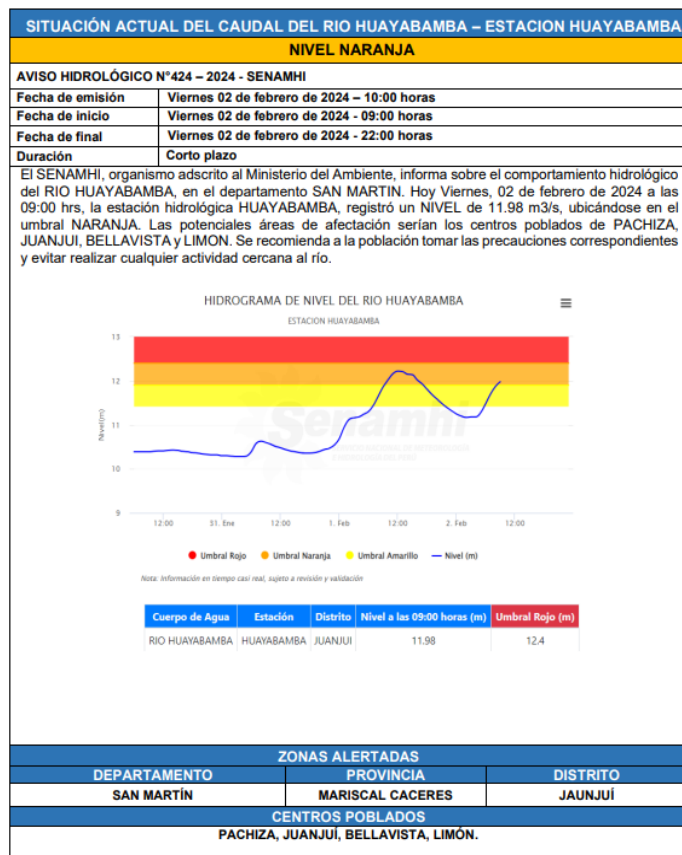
SITUACIÓN ACTUAL DEL CAUDAL DEL RIO HUAYABAMBA – ESTACION HUAYABAMBA

NIVEL NARANJA

AVISO HIDROLÓGICO N°424 – 2024 - SENAMHI

| Fecha de emisión | Viernes 02 de febrero de 2024 – 10:00 horas |
|---|---|
| Fecha de inicio | Viernes 02 de febrero de 2024 - 09:00 horas |
| Fecha de final | Viernes 02 de febrero de 2024 - 22:00 horas |
| Duración | Corto plazo |

El SENAMHI, organismo adscrito al Ministerio del Ambiente, informa sobre el comportamiento hidrológico del RIO HUAYABAMBA, en el departamento SAN MARTIN. Hoy Viernes, 02 de febrero de 2024 a las 09:00 hrs, la estación hidrológica HUAYABAMBA, registró un NIVEL de 11.98 m3/s, ubicándose en el umbral NARANJA. Las potenciales áreas de afectación serían los centros poblados de PACHIZA, JUANJUI, BELLAVISTA y LIMON. Se recomienda a la población tomar las precauciones correspondientes y evitar realizar cualquier actividad cercana al río.

HIDROGRAMA DE NIVEL DEL RIO HUAYABAMBA

ESTACION HUAYABAMBA

Nivel (m)

13
12
11
10
9

12:00 31. Ene 12:00 1. Feb 12:00 2. Feb 12:00

Senamhi

Umbral Rojo Umbral Naranja Umbral Amarillo Nivel (m)

Nota: Información en tiempo casi real, sujeto a revisión y validación

| Cuerpo de Agua | Estación | Distrito | Nivel a las 09:00 horas (m) | Umbral Rojo (m) |
|---|---|---|---|---|
| RIO HUAYABAMBA | HUAYABAMBA | JUANJUI | 11.98 | 12.4 |

ZONAS ALERTADAS

| DEPARTAMENTO | PROVINCIA | DISTRITO |
|---|---|---|
| SAN MARTÍN | MARISCAL CACERES | JAUNJUÍ |

CENTROS POBLADOS

PACHIZA, JUANJUÍ, BELLAVISTA, LIMÓN.